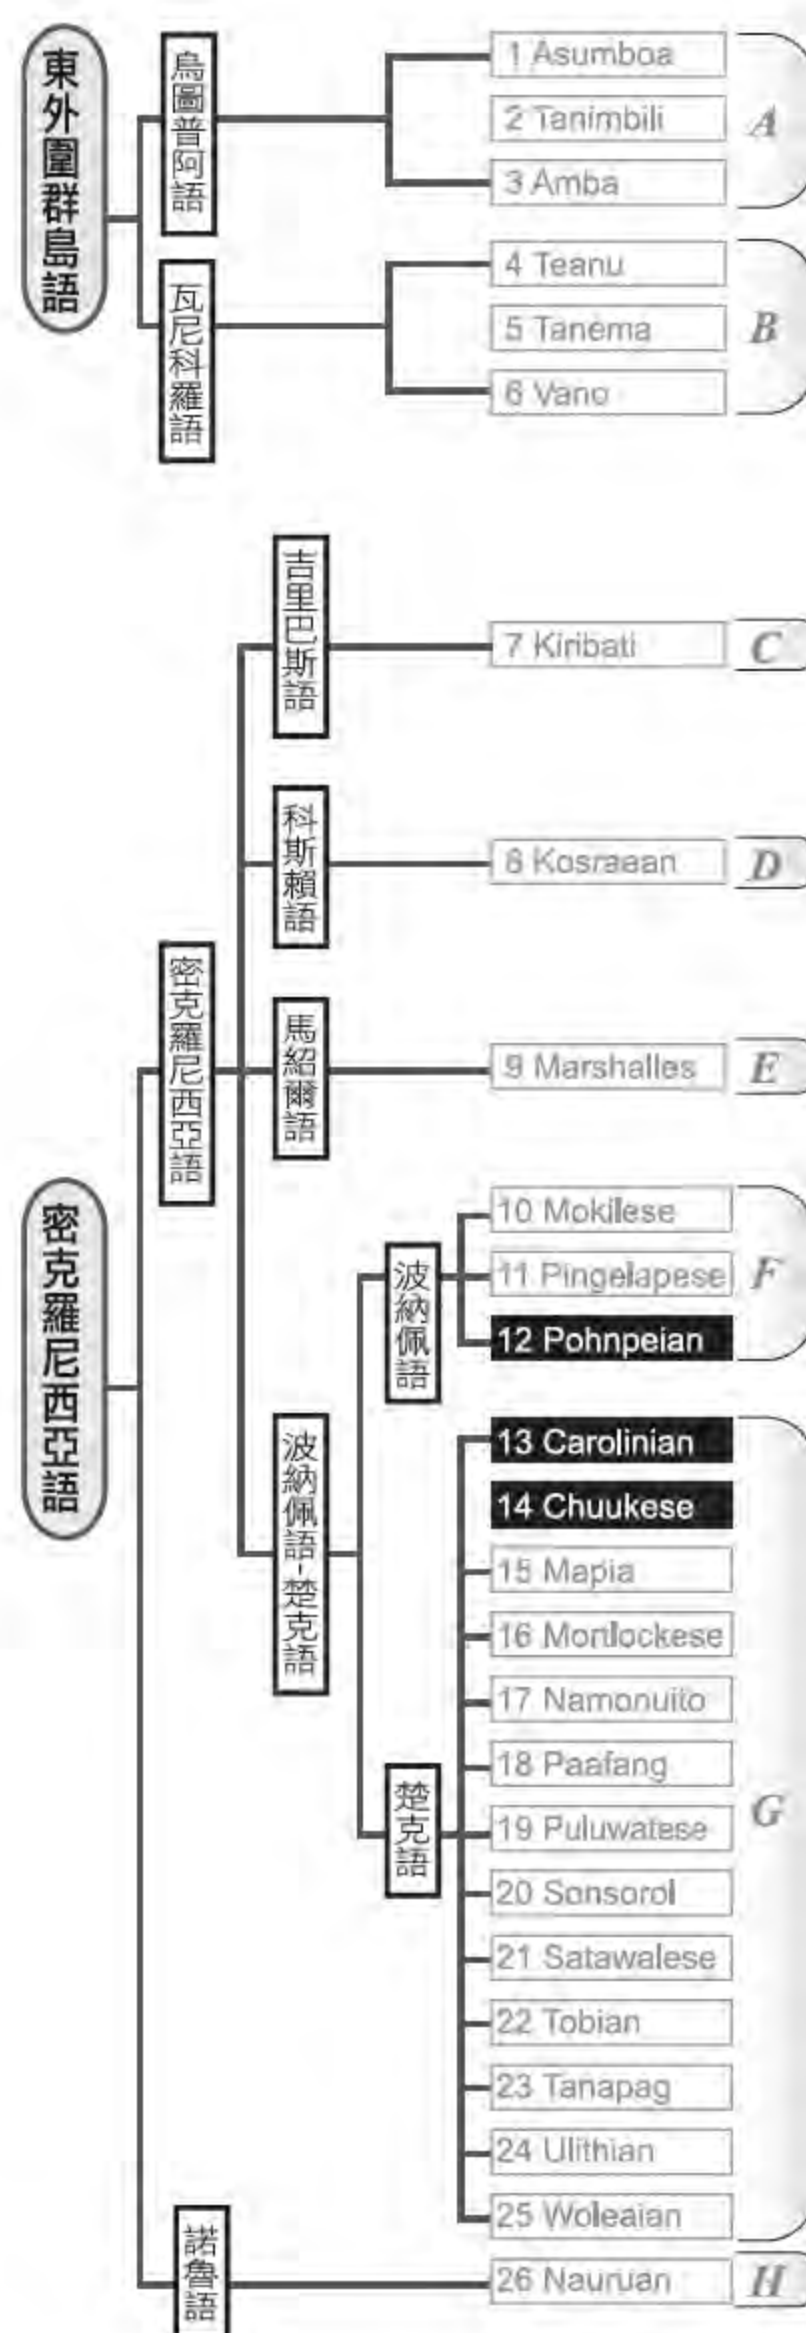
東外圍群島語

烏圖普阿語

1 Asumboa
2 Tanimbili
3 Amba

A

瓦尼科羅語

4 Teanu
5 Tanema
6 Vano

B

密克羅尼西亞語

密克羅尼西亞語

吉里巴斯語

7 Kiribati

C

科斯賴語

8 Kosraean

D

馬紹爾語

9 Marshalles

E

波納佩語-楚克語

波納佩語

10 Mokilese
11 Pingelapese
12 Pohnpeian

F

楚克語

13 Carolinian
14 Chuukese
15 Mapia
16 Mortlockese
17 Namonuito
18 Paafang
19 Puluwatese
20 Sonsorol
21 Satawalese
22 Tobian
23 Tanapag
24 Ulithian
25 Woleaian

G

諾魯語

26 Nauruan

H